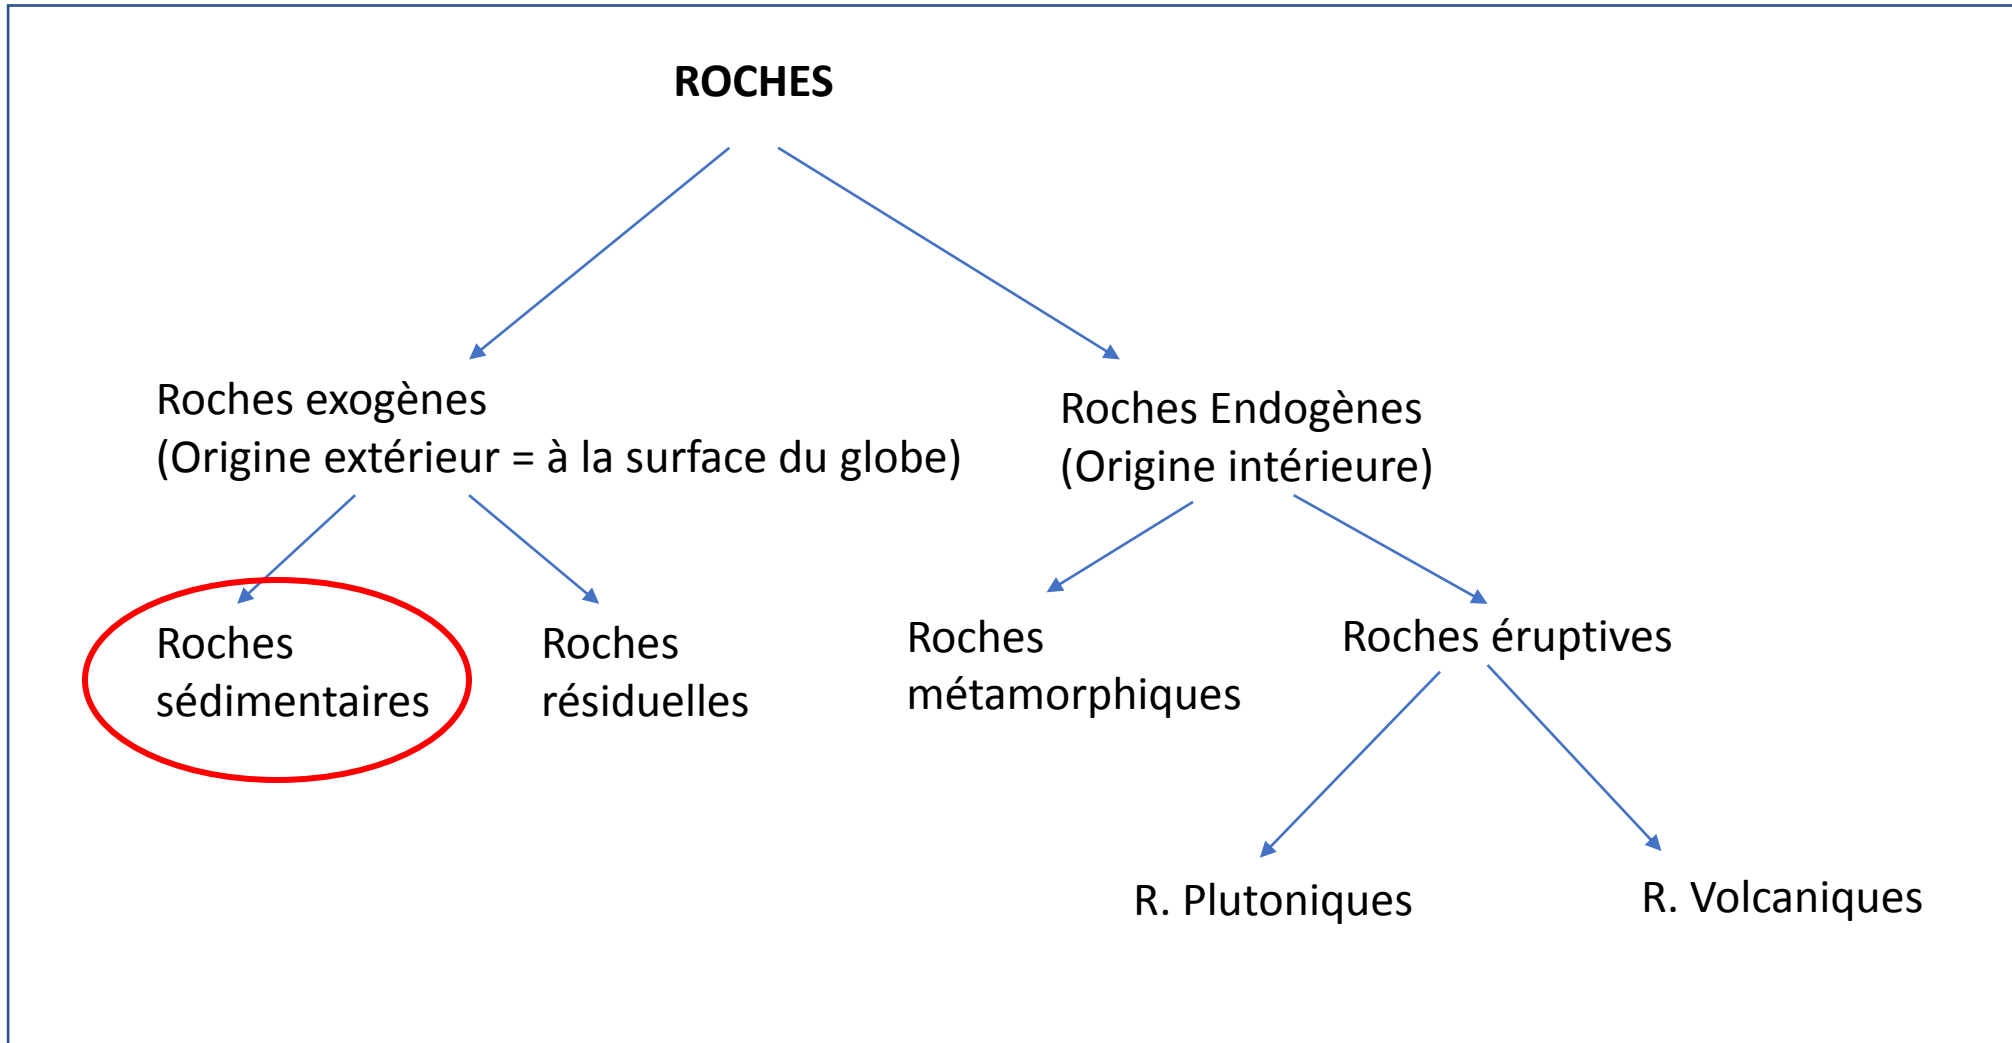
ROCHES

Roches exogènes
(Origine extérieur = à la surface du globe)

Roches Endogènes
(Origine intérieure)

Roches sédimentaires

Roches résiduelles

Roches métamorphiques

Roches éruptives

R. Plutoniques

R. Volcaniques